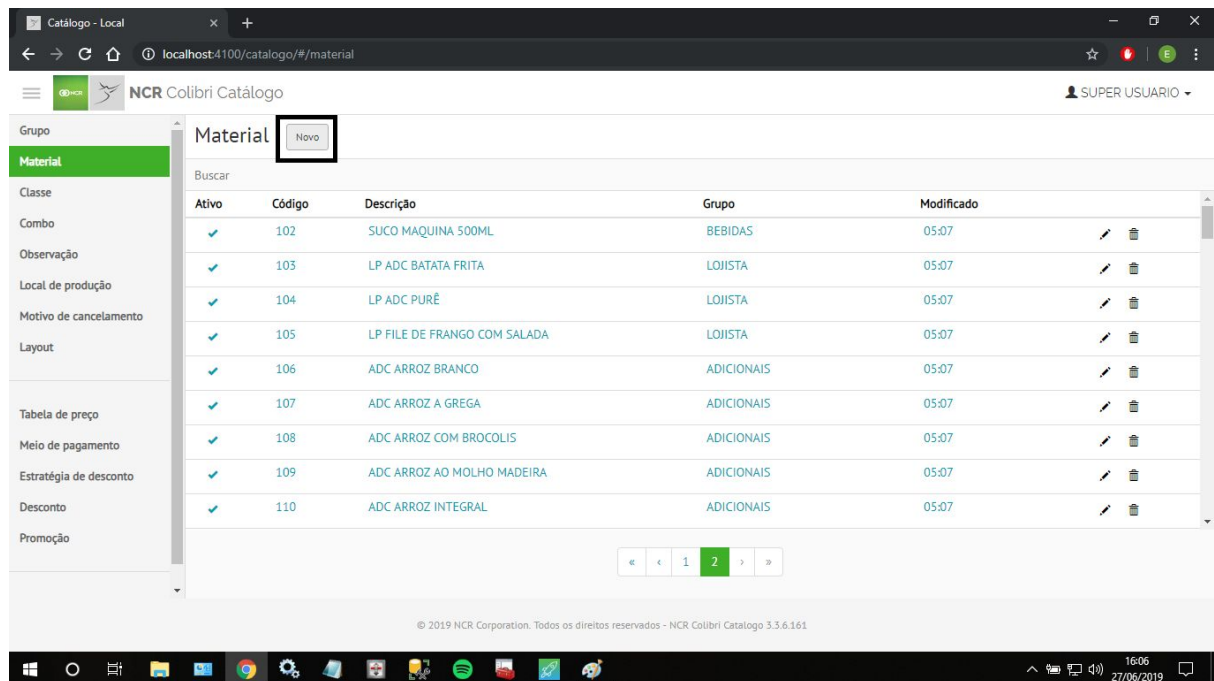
Catálogo - Local × +

localhost:4100/catalogo/#/material

NCR Colibri Catálogo

SUPER USUARIO

Grupo
Material
Classe
Combo
Observação
Local de produção
Motivo de cancelamento
Layout

Tabela de preço
Meio de pagamento
Estratégia de desconto
Desconto
Promoção

Material Novo

Buscar

| Ativo | Código | Descrição | Grupo | Modificado |
|---|---|---|---|---|
| ✔ | 102 | SUCO MAQUINA 500ML | BEBIDAS | 05:07 |
| ✔ | 103 | LP ADC BATATA FRITA | LOJISTA | 05:07 |
| ✔ | 104 | LP ADC PURÊ | LOJISTA | 05:07 |
| ✔ | 105 | LP FILE DE FRANGO COM SALADA | LOJISTA | 05:07 |
| ✔ | 106 | ADC ARROZ BRANCO | ADICIONAIS | 05:07 |
| ✔ | 107 | ADC ARROZ A GREGA | ADICIONAIS | 05:07 |
| ✔ | 108 | ADC ARROZ COM BROCOLIS | ADICIONAIS | 05:07 |
| ✔ | 109 | ADC ARROZ AO MOLHO MADEIRA | ADICIONAIS | 05:07 |
| ✔ | 110 | ADC ARROZ INTEGRAL | ADICIONAIS | 05:07 |

« ‹ 1 2 › »

© 2019 NCR Corporation. Todos os direitos reservados - NCR Colibri Catalogo 3.3.6.161

16:06
27/06/2019